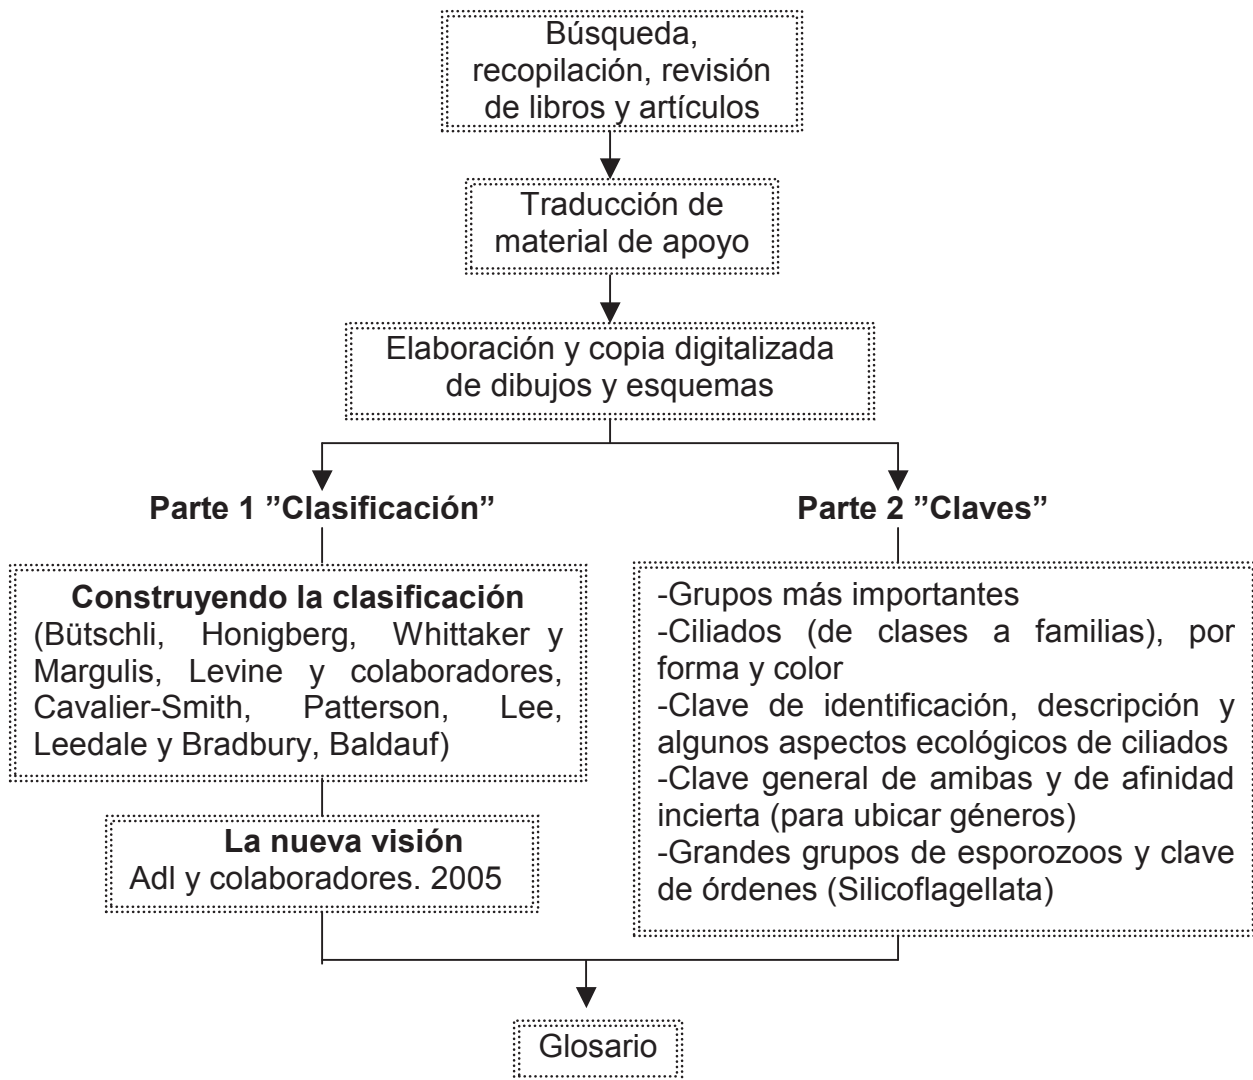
Búsqueda, recopilación, revisión de libros y artículos

Traducción de material de apoyo

Elaboración y copia digitalizada de dibujos y esquemas

Parte 1 ”Clasificación”

Construyendo la clasificación
(Bütschli, Honigberg, Whittaker y Margulis, Levine y colaboradores, Cavalier-Smith, Patterson, Lee, Leedale y Bradbury, Baldauf)

La nueva visión
Adl y colaboradores. 2005

Parte 2 ”Claves”

-Grupos más importantes
-Ciliados (de clases a familias), por forma y color
-Clave de identificación, descripción y algunos aspectos ecológicos de ciliados
-Clave general de amibas y de afinidad incierta (para ubicar géneros)
-Grandes grupos de esporozoos y clave de órdenes (Silicoflagellata)

Glosario